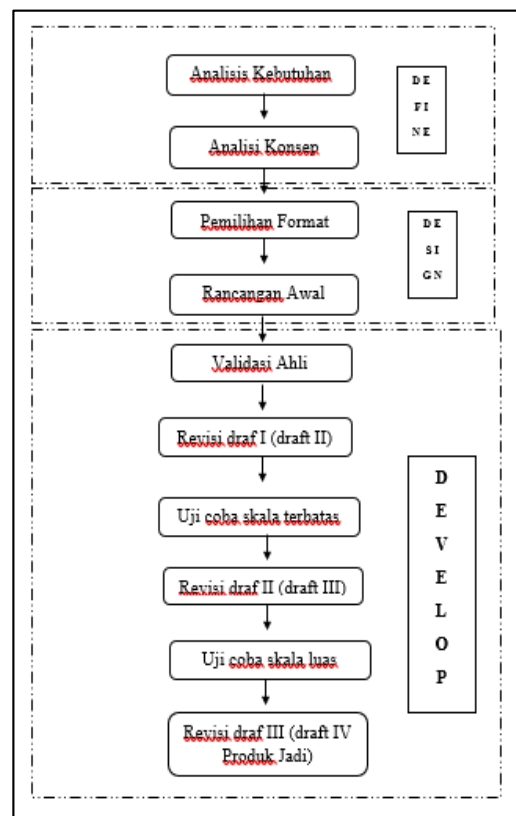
Analisis Kebutuhan

Analisi Konsep

DE FI NE

Pemilihan Format

Rancangan Awal

DE SI GN

Validasi Ahli

Revisi draf I (draft II)

Uji coba skala terbatas

Revisi draf II (draft III)

Uji coba skala luas

Revisi draf III (draft IV Produk Jadi)

D E V E L O P